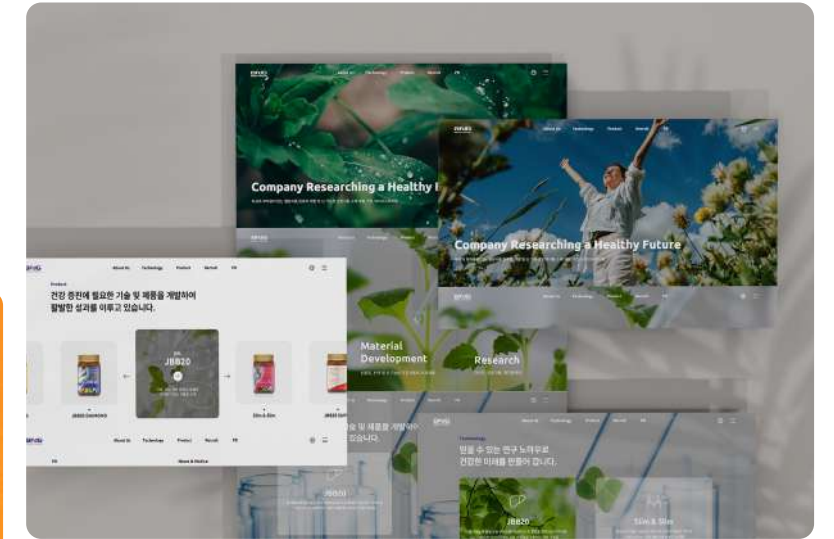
Company Researching a Healthy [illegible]

Company Researching a Healthy Future

About Us Technology Product Recruit PR

Product

건강 증진에 필요한 기술 및 제품을 개발하여 탁월한 성과를 이루고 있습니다.

JBB20

JBB20 DIAMOND

Slim & Slim

Material Development

Research

News & Notice

Technology

믿을 수 있는 연구 노력으로 건강한 미래를 만들어 갑니다.

JBB20

Slim & Slim